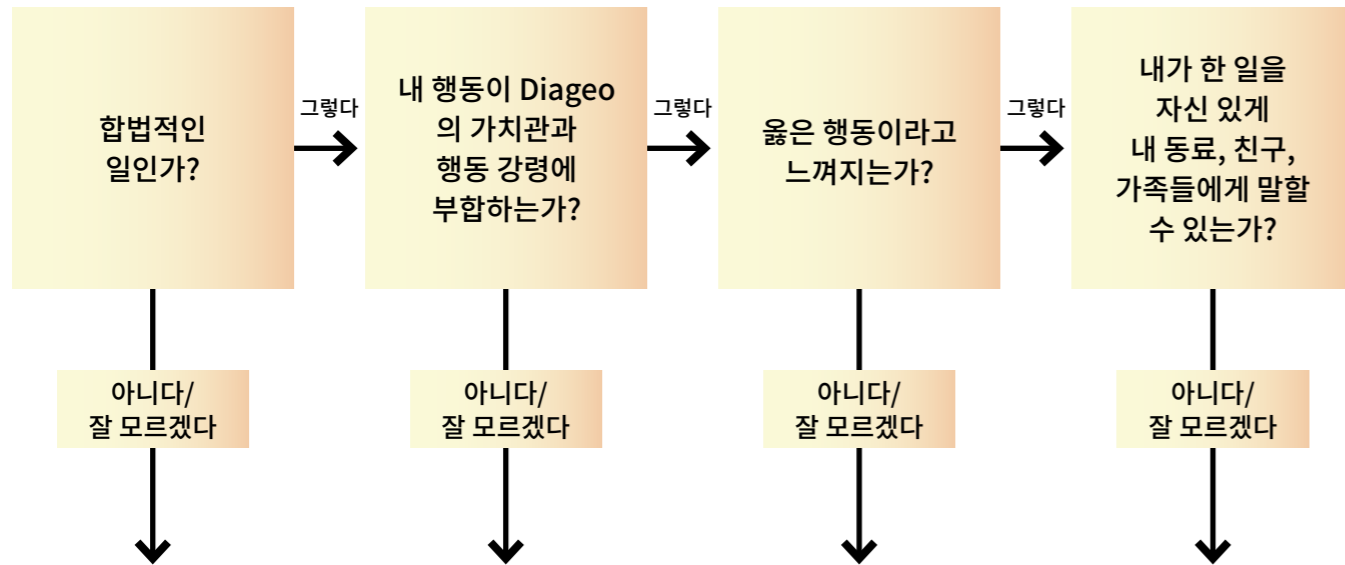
합법적인
일인가?

그렇다

내 행동이 Diageo
의 가치관과
행동 강령에
부합하는가?

그렇다

옳은 행동이라고
느껴지는가?

그렇다

내가 한 일을
자신 있게
내 동료, 친구,
가족들에게 말할
수 있는가?

아니다/
잘 모르겠다

아니다/
잘 모르겠다

아니다/
잘 모르겠다

아니다/
잘 모르겠다